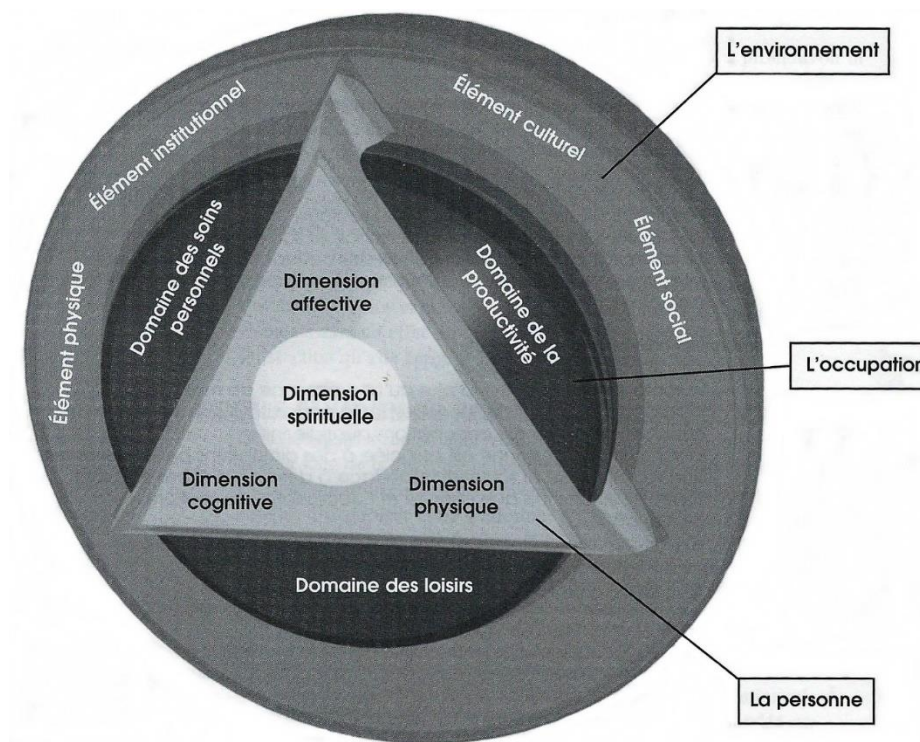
L'environnement

Élément institutionnel

Élément culturel

Élément social

Élément physique

Domaine des soins personnels

Domaine de la productivité

Dimension affective

Dimension spirituelle

Dimension cognitive

Dimension physique

L'occupation

Domaine des loisirs

La personne